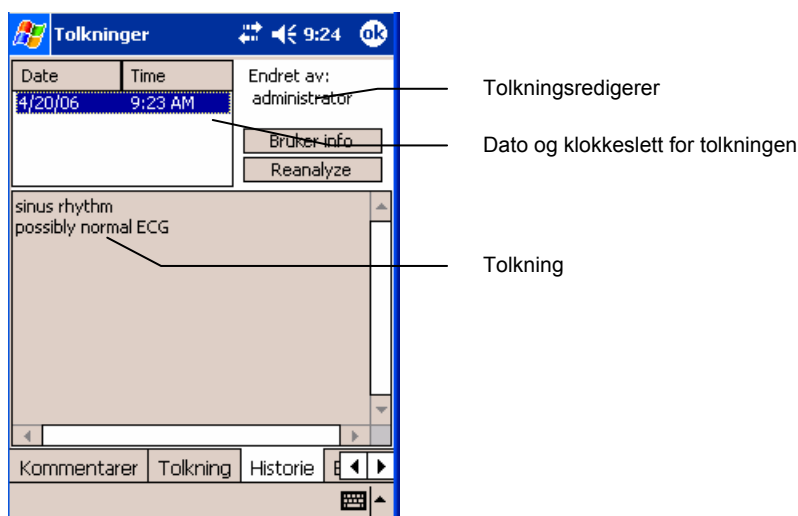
Tolkninger 9:24 ok

| Date | Time |
|---|---|
| 4/20/06 | 9:23 AM |

Endret av:
administrator

Bruker info
Reanalyze

sinus rhythm
possibly normal ECG

Kommentarer Tolkning Historie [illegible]

Tolkningsredigerer

Dato og klokkeslett for tolkningen

Tolkning